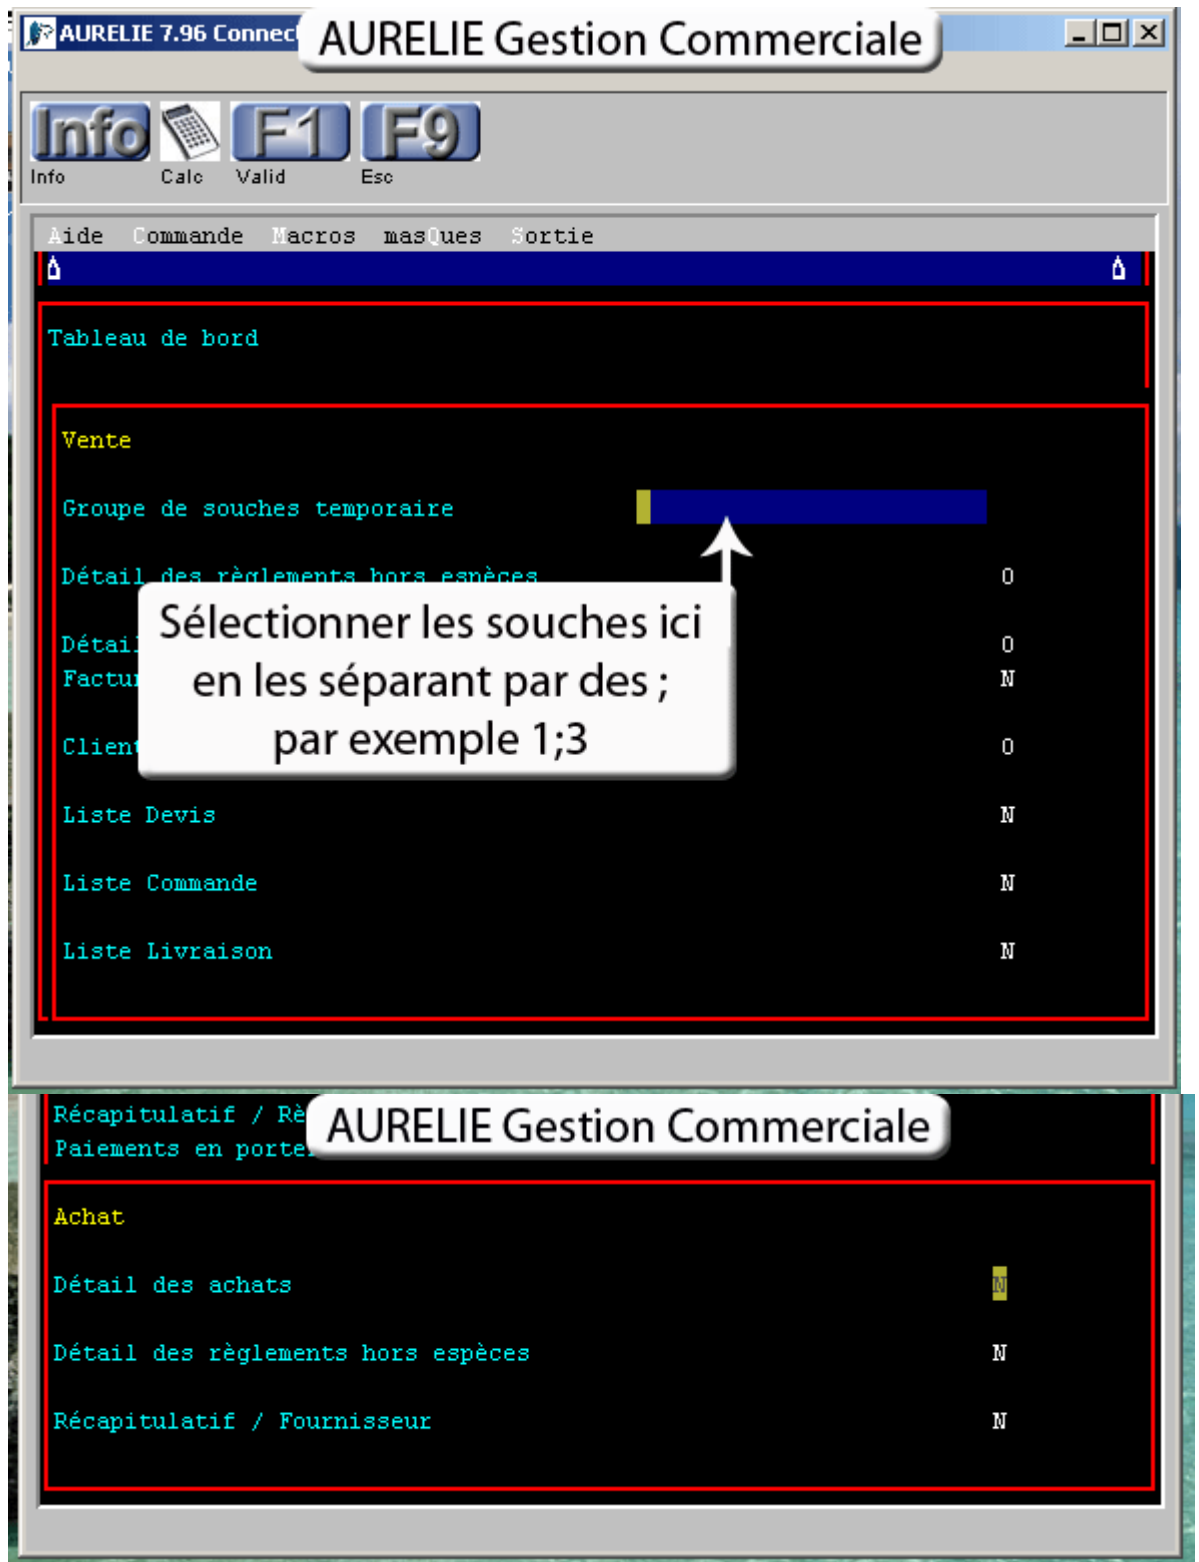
AURELIE 7.96 Connect
AURELIE Gestion Commerciale

Info
Info
Calc
F1
Valid
F9
Esc

Aide Commande Macros masQues Sortie

Tableau de bord

Vente

Groupe de souches temporaire

Détail des règlements hors espèces 0

Détail 0
Factur N

Client 0

Sélectionner les souches ici en les séparant par des ; par exemple 1;3

Liste Devis N

Liste Commande N

Liste Livraison N

Récapitulatif / Rè
Paiements en porte
AURELIE Gestion Commerciale

Achat

Détail des achats N

Détail des règlements hors espèces N

Récapitulatif / Fournisseur N